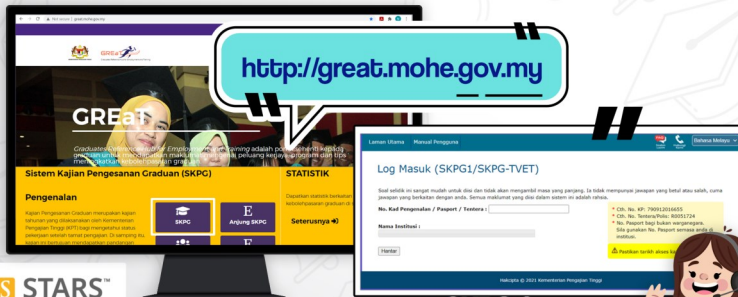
Not secure | great.mohe.gov.my

GREaT

GREaT

Graduates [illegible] Employability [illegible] Training adalah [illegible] kepada graduan untuk mendapatkan maklumat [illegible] peluang kerjaya, program dan tips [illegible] kebolehpasaran graduan

Sistem Kajian Pengesanan Graduan (SKPG)

STATISTIK

Pengenalan

Kajian Pengesanan Graduan merupakan kajian tahunan yang dijalankan oleh Kementerian Pengajian Tinggi (KPT) bagi mengenalpasti status pekerjaan selepas tamat pengajian. Di samping itu, kajian ini bertujuan mendapatkan pandangan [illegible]

SKPG

Anjung SKPG

Dapatkan statistik berkaitan kebolehpasaran graduan di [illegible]

Seterusnya

http://great.mohe.gov.my

Laman Utama Manual Pengguna

Bahasa Melayu

Log Masuk (SKPG1/SKPG-TVET)

Soal selidik ini sangat mudah untuk diisi dan tidak akan mengambil masa yang panjang. Ia tidak mempunyai jawapan yang betul atau salah, cuma jawapan yang berkaitan dengan anda. Semua maklumat yang diisi dalam sistem ini adalah rahsia.

No. Kad Pengenalan / Pasport / Tentera :

Nama Institusi :

Hantar

* Cth. No. KP: 790912016655
* Cth. No. Tentera/Polis: 88051724
* No. Pasport bagi bukan warganegara. Sila gunakan No. Pasport semasa anda di institusi.

Pastikan kiriman akses ke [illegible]

Hakcipta © 2021 Kementerian Pengajian Tinggi

STARS